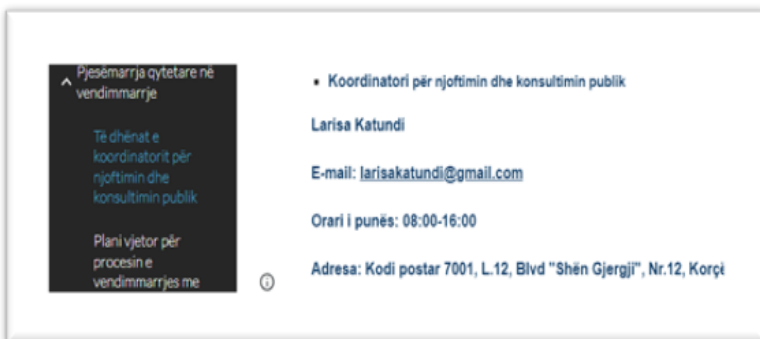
^ Pjesëmarrja qytetare në vendimmarrje

Të dhënat e koordinatorit për njoftimin dhe konsultimin publik

Plani vjetor për procesin e vendimmarrjes me

• Koordinatori për njoftimin dhe konsultimin publik

Larisa Katundi

E-mail: larisakatundi@gmail.com

Orari i punës: 08:00-16:00

Adresa: Kodi postar 7001, L.12, Blvd "Shën Gjergji", Nr.12, Korçë